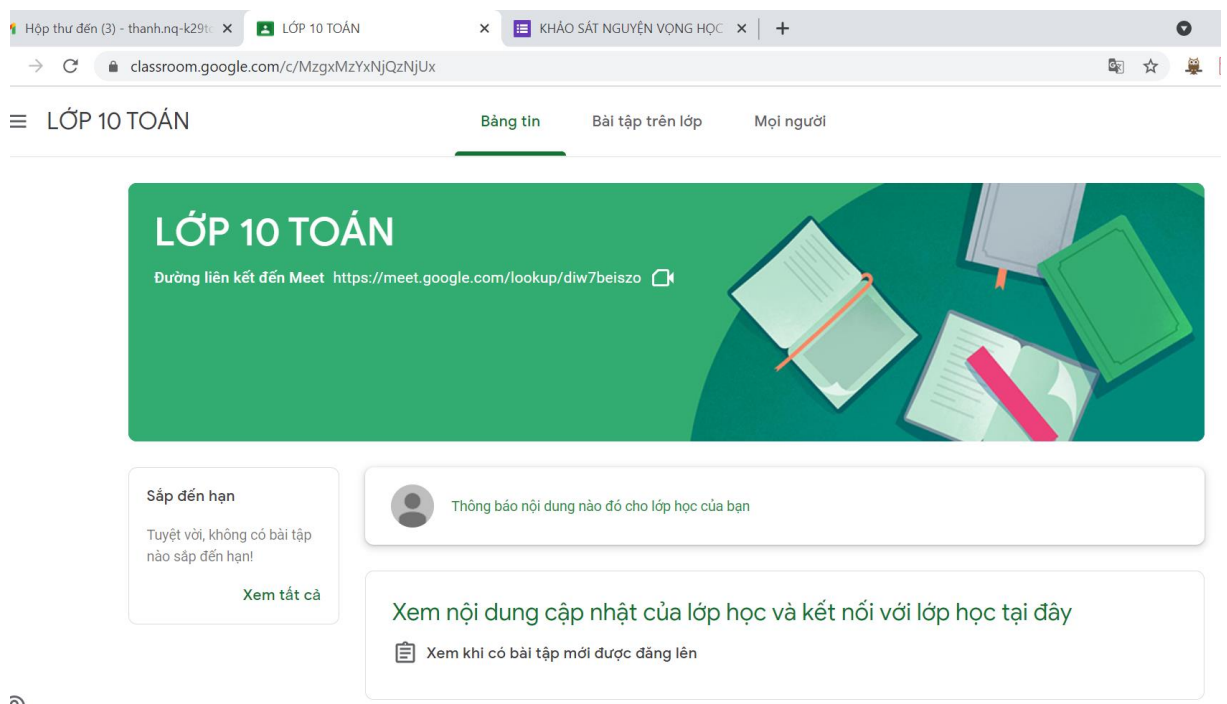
Hộp thư đến (3) - thanh.nq-k29t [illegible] ×
LỚP 10 TOÁN ×
KHẢO SÁT NGUYỆN VỌNG HỌC ×
+

classroom.google.com/c/MzgxMzYxNjQzNjUx

LỚP 10 TOÁN

Bảng tin
Bài tập trên lớp
Mọi người

LỚP 10 TOÁN
Đường liên kết đến Meet https://meet.google.com/lookup/diw7beiszo

Sắp đến hạn
Tuyệt vời, không có bài tập nào sắp đến hạn!
Xem tất cả

Thông báo nội dung nào đó cho lớp học của bạn

Xem nội dung cập nhật của lớp học và kết nối với lớp học tại đây
Xem khi có bài tập mới được đăng lên